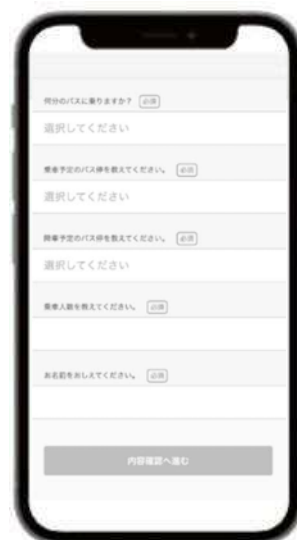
何分のバスに乗りますか？ 必須

選択してください

乗車予定のバス停を教えてください。 必須

選択してください

降車予定のバス停を教えてください。 必須

選択してください

乗車人数を教えてください。 必須

お名前をお教えてください。 必須

内容確認へ進む